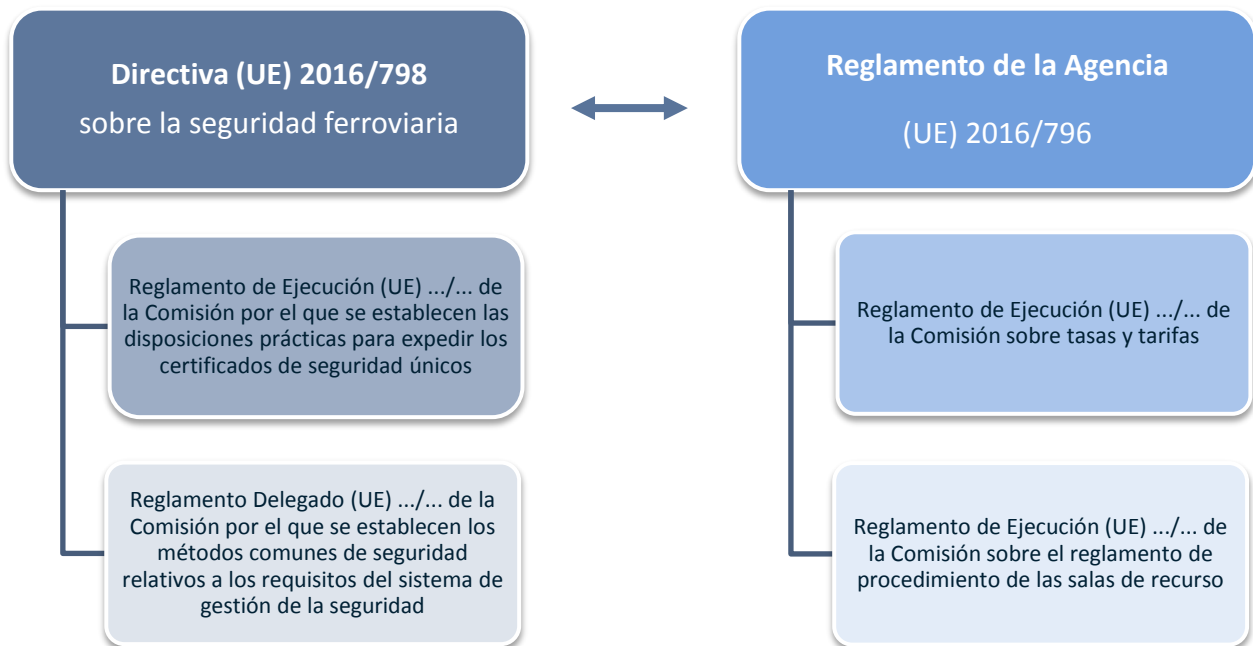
Directiva (UE) 2016/798
sobre la seguridad ferroviaria

Reglamento de Ejecución (UE) .../... de la Comisión por el que se establecen las disposiciones prácticas para expedir los certificados de seguridad únicos

Reglamento Delegado (UE) .../... de la Comisión por el que se establecen los métodos comunes de seguridad relativos a los requisitos del sistema de gestión de la seguridad

Reglamento de la Agencia
(UE) 2016/796

Reglamento de Ejecución (UE) .../... de la Comisión sobre tasas y tarifas

Reglamento de Ejecución (UE) .../... de la Comisión sobre el reglamento de procedimiento de las salas de recurso